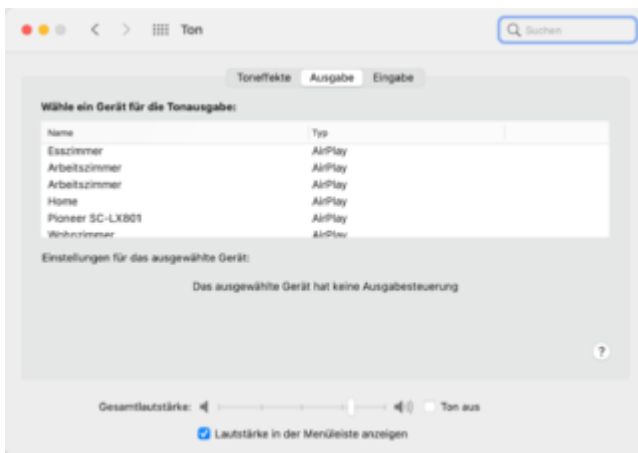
Ton

Suchen

Toneffekte Ausgabe Eingabe

Wähle ein Gerät für die Tonausgabe:

| Name | Typ |
|---|---|
| Esszimmer | AirPlay |
| Arbeitszimmer | AirPlay |
| Arbeitszimmer | AirPlay |
| Home | AirPlay |
| Pioneer SC-LX801 | AirPlay |
| Wohnzimmer | AirPlay |

Einstellungen für das ausgewählte Gerät:

Das ausgewählte Gerät hat keine Ausgabesteuerung

?

Gesamtlautstärke:

Ton aus

Lautstärke in der Menüleiste anzeigen